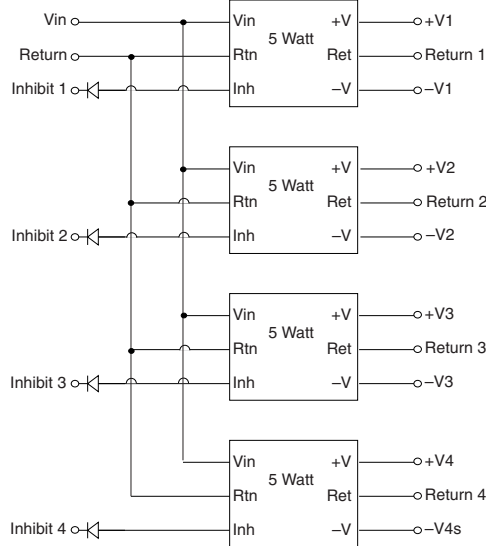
Vin
Return
Inhibit 1
Vin
5 Watt
Rtn
Inh
+V
Ret
–V
+V1
Return 1
–V1

Vin
5 Watt
Rtn
Inh
+V
Ret
–V
+V2
Return 2
Inhibit 2
–V2

Vin
5 Watt
Rtn
Inh
+V
Ret
–V
+V3
Return 3
Inhibit 3
–V3

Vin
5 Watt
Rtn
Inh
+V
Ret
–V
+V4
Return 4
Inhibit 4
–V4s